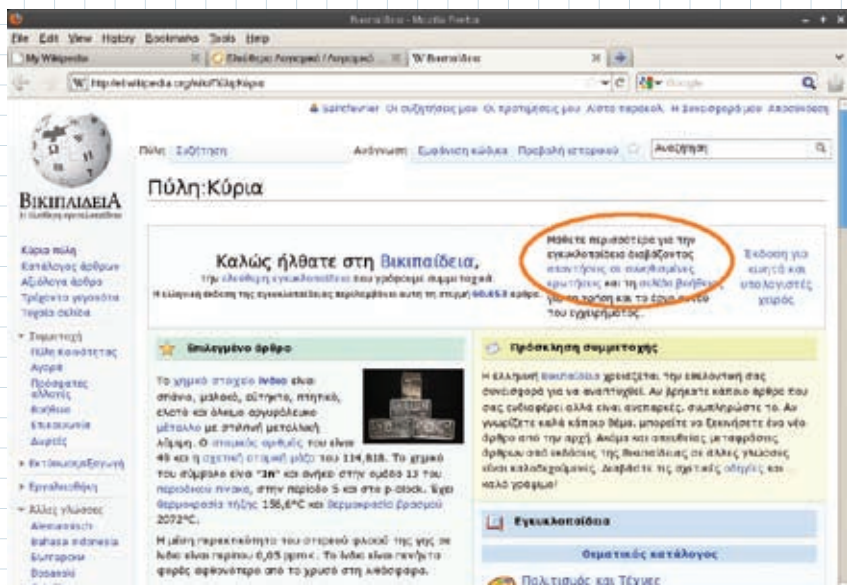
Βικιπαίδεια - Mozilla Firefox

File Edit View History Bookmarks Tools Help

My Wikipedia | Ελεύθερο Λογισμικό / Λογισμικό... | W Βικιπαίδεια

W http://el.wikipedia.org/wiki/Πύλη:Κύρια

Google

Saintfevrier Οι συζητήσεις μου Οι προτιμήσεις μου Λίστα παρακολ. Η συνεισφορά μου Αποσύνδεση

Πύλη Συζήτηση Ανάγνωση Επεξεργασία κώδικα Προβολή ιστορικού Αναζήτηση

Πύλη:Κύρια

ΒΙΚΙΠΑΙΔΕΙΑ
Η ελεύθερη εγκυκλοπαίδεια

Κύρια πύλη
Κατάλογος άρθρων
Αξιόλογα άρθρα
Τρέχοντα γεγονότα
Τυχαία σελίδα

Συμμετοχή
Πύλη κοινότητας
Αγορά
Πρόσφατες αλλαγές
Βοήθεια
Επικοινωνία
Δωρεές

Εκτύπωση/εξαγωγή

Εργαλειοθήκη

Άλλες γλώσσες
Alemannisch
Bahasa Indonesia
Български
Bosanski

Καλώς ήλθατε στη Βικιπαίδεια,
την ελεύθερη εγκυκλοπαίδεια που γράφουμε όλοι μαζί.
Η ελληνική έκδοση της εγκυκλοπαίδειας περιλαμβάνει αυτή τη στιγμή 90.653 άρθρα.

Μάθετε περισσότερα για την εγκυκλοπαίδεια διαβάζοντας απαντήσεις σε συνηθισμένες ερωτήσεις και τη σελίδα βοήθειας για τη χρήση και το έργο αυτό του εγχειρήματος.

Έκδοση για κινητά και υπολογιστές χειρός

Επιλεγμένο άρθρο

Το χημικό στοιχείο ίνδιο είναι σπάνιο, μαλακό, εύτηκτο, ελατό και όλκιμο αργυρόλευκο μέταλλο με στιλπνή μεταλλική λάμψη. Ο ατομικός αριθμός του είναι 49 και η σχετική ατομική μάζα του 114,818. Το χημικό του σύμβολο είναι "In" και ανήκει στην ομάδα 13 του περιοδικού πίνακα, στην περίοδο 5 και στο p-block. Έχει θερμοκρασία τήξης 156,6°C και θερμοκρασία βρασμού 2072°C.

Η μέση περιεκτικότητα του στερεού φλοιού της γης σε ίνδιο είναι περίπου 0,05 ppm κ.κ. Το ίνδιο είναι περίπου 3 φορές αφθονότερο από το χρυσό στη λιθόσφαιρα.

Πρόσκληση συμμετοχής

Η ελληνική Βικιπαίδεια χρειάζεται την εθελοντική σας συνεισφορά για να αναπτυχθεί. Αν βρήκατε κάποιο άρθρο που σας ενδιαφέρει αλλά είναι ανεπαρκές, συμπληρώστε το. Αν γνωρίζετε καλά κάποιο θέμα, μπορείτε να ξεκινήσετε ένα νέο άρθρο από την αρχή. Ακόμα και οποιαδήποτε μεταφράσεις άρθρων από εκδόσεις της Βικιπαίδειας σε άλλες γλώσσες είναι καλοδεχούμενες. Διαβάστε τις σχετικές οδηγίες και καλό γράψιμο!

Εγκυκλοπαίδεια

Θεματικός κατάλογος

Πολιτισμός και Τέχνες